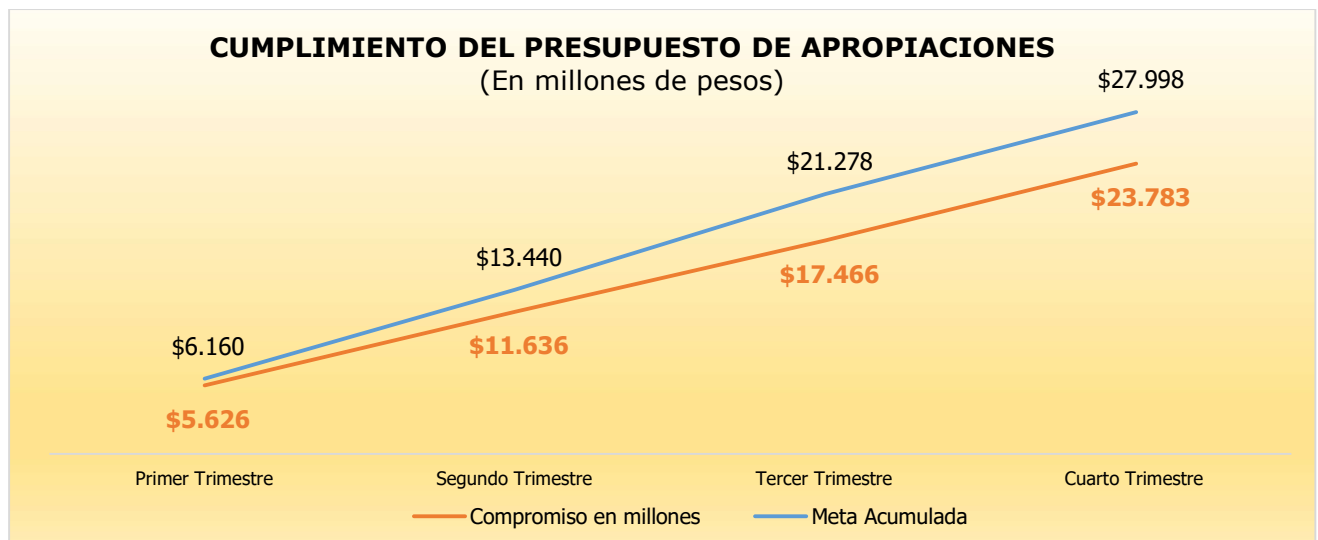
CUMPLIMIENTO DEL PRESUPUESTO DE APROPIACIONES
(En millones de pesos)

$27.998
$21.278
$23.783
$13.440
$17.466
$6.160
$11.636
$5.626

Primer Trimestre
Segundo Trimestre
Tercer Trimestre
Cuarto Trimestre

Compromiso en millones
Meta Acumulada